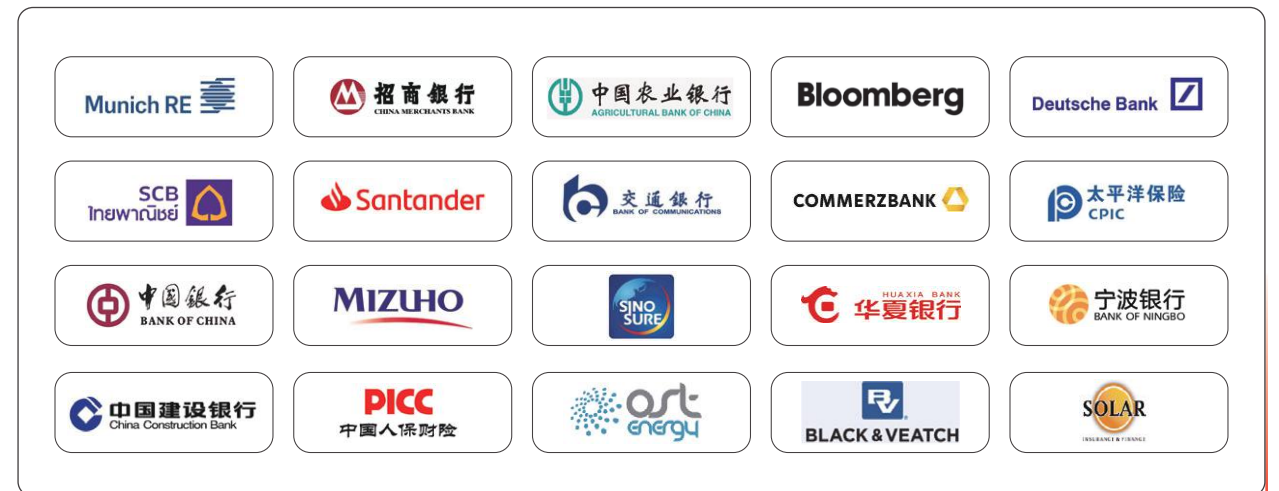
Munich RE

招商银行
CHINA MERCHANTS BANK

中国农业银行
AGRICULTURAL BANK OF CHINA

Bloomberg

Deutsche Bank

SCB
ไทยพาณิชย์

Santander

交通银行
BANK OF COMMUNICATIONS

COMMERZBANK

太平洋保险
CPIC

中国银行
BANK OF CHINA

MIZUHO

SINO SURE

HUAXIA BANK
华夏银行

宁波银行
BANK OF NINGBO

中国建设银行
China Construction Bank

PICC
中国人保财险

ast energy

BLACK & VEATCH

SOLAR
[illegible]